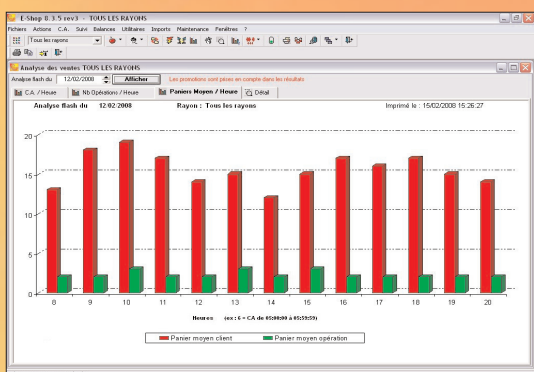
E-Shop 8.3.5 sev3 - TOUS LES RAYONS

Fichiers Actions C.A. Suivi Balances Utilitaires Imports Maintenance Fenêtres ?

Tous les rayons

Analyse des ventes TOUS LES RAYONS

Analyse flash du 12/02/2008 Afficher Les promotions sont prises en compte dans les résultats

C.A. / Heure Nb Opérations / Heure Paniers Moyen / Heure Détail

Analyse flash du 12/02/2008 Rayon : Tous les rayons Imprimé le : 15/02/2008 15:26:27

20
15
10
5
0

8 9 10 11 12 13 14 15 16 17 18 19 20

Heures (ex : 6 = CA de 05h00m00 à 05h59m59)

Panier moyen client Panier moyen opération